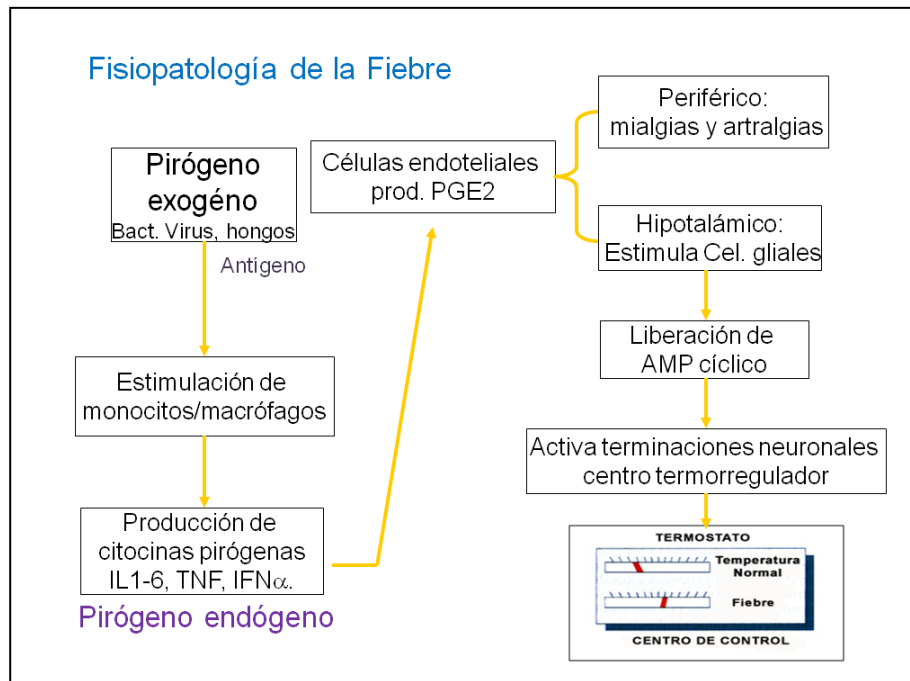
Fisiopatología de la Fiebre

Pirógeno exogéno
Bact. Virus, hongos

Antígeno

Estimulación de monocitos/macrófagos

Producción de citocinas pirógenas IL1-6, TNF, IFN$\alpha$.

Pirógeno endógeno

Células endoteliales prod. PGE2

Periférico: mialgias y artralgias

Hipotalámico: Estimula Cel. gliales

Liberación de AMP cíclico

Activa terminaciones neuronales centro termorregulador

TERMOSTATO
Temperatura Normal
Fiebre
CENTRO DE CONTROL